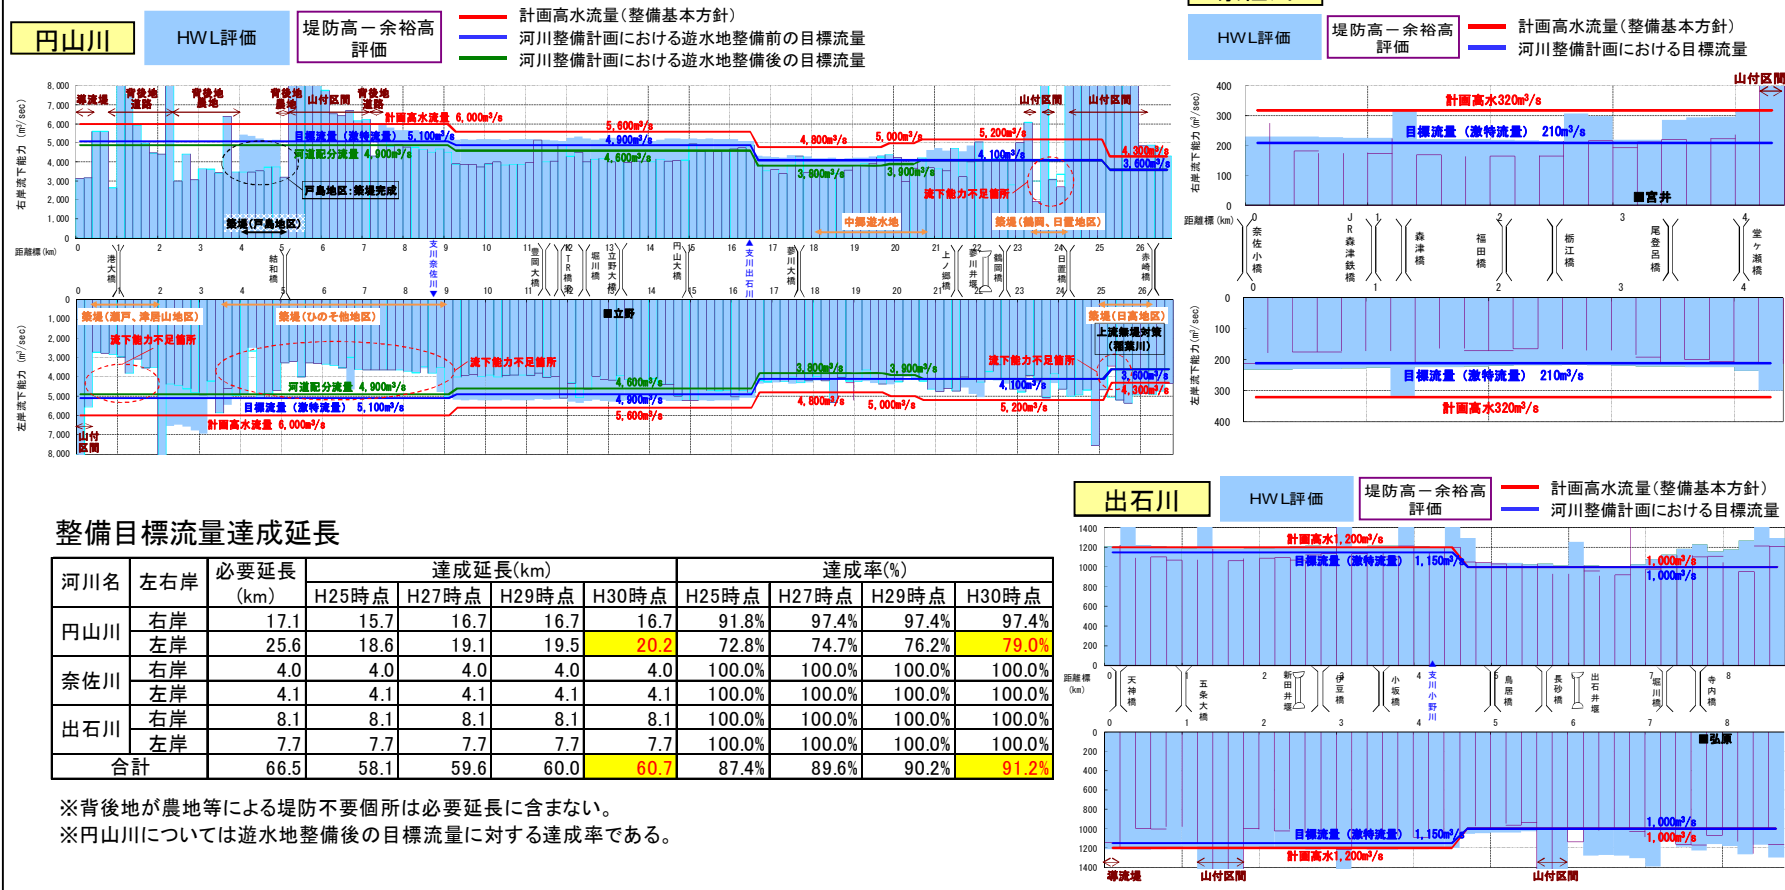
円山川

HWL評価

堤防高－余裕高評価

計画高水流量(整備基本方針)
河川整備計画における遊水地整備前の目標流量
河川整備計画における遊水地整備後の目標流量

右岸流下能力 (m³/sec)

8,000
7,000
6,000
5,000
4,000
3,000
2,000
1,000
0

導流堤 背後地道路 背後地農地 背後地農地 山付区間 背後地道路 山付区間 山付区間

計画高水流量 6,000m³/s
目標流量(激特流量) 5,100m³/s
河道配分流量 4,900m³/s
5,600m³/s
4,900m³/s
4,600m³/s
4,800m³/s
5,000m³/s
5,200m³/s
4,100m³/s
4,300m³/s
3,600m³/s
3,800m³/s
3,900m³/s
戸島地区:築堤完成
流下能力不足箇所
築堤(戸島地区)
中郷遊水地
築堤(鶴岡、日置地区)

距離標(km)
0 1 2 3 4 5 6 7 8 9 10 11 12 13 14 15 16 17 18 19 20 21 22 23 24 25 26
港大橋 結和橋 支川奈佐川 豊岡大橋 JR橋 堀川橋 立野大橋 円山大橋 支川出石川 新川大橋 上ノ郷橋 赤崎橋 鶴岡橋 日置橋 赤崎橋

0
1,000
2,000
3,000
4,000
5,000
6,000
7,000
8,000

左岸流下能力 (m³/sec)

築堤(瀬戸、津居山地区)
築堤(ひのそ他地区)
■立野
築堤(日高地区)
上流築堤対策(稲葉川)
流下能力不足箇所
流下能力不足箇所
流下能力不足箇所
河道配分流量 4,900m³/s
目標流量(激特流量) 5,100m³/s
計画高水流量 6,000m³/s
4,600m³/s
4,900m³/s
5,600m³/s
3,800m³/s
3,900m³/s
4,800m³/s
5,000m³/s
5,200m³/s
4,100m³/s
3,600m³/s
4,300m³/s
山付区間

HWL評価

堤防高－余裕高評価

計画高水流量(整備基本方針)
河川整備計画における目標流量

右岸流下能力 (m³/sec)
400
300
200
100
0
山付区間
計画高水320m³/s
目標流量(激特流量) 210m³/s
■宮井
距離標(km)
0 1 2 3 4
奈佐小橋 JR森津鉄橋 森津橋 福田橋 栃江橋 尾登呂橋 堂ケ瀬橋

0
100
200
300
400
左岸流下能力 (m³/sec)
目標流量(激特流量) 210m³/s
計画高水320m³/s

出石川

HWL評価

堤防高－余裕高評価

計画高水流量(整備基本方針)
河川整備計画における目標流量

1400
1200
1000
800
600
400
200
0
計画高水1,200m³/s
目標流量(激特流量) 1,150m³/s
1,000m³/s
1,000m³/s
距離標(km)
0 1 2 3 4 5 6 7 8
天神橋 五条大橋 新田井堰 伊豆橋 小坂橋 支川小野川 鳥居橋 長砂橋 出石井堰 堀川橋 寺内橋
0
200
400
600
800
1000
1200
1400
■弘原
1,000m³/s
1,000m³/s
目標流量(激特流量) 1,150m³/s
計画高水1,200m³/s
導流堤 山付区間 山付区間

整備目標流量達成延長

| 河川名 | 左右岸 | 必要延長(km) | 達成延長(km) H25時点 | H27時点 | H29時点 | H30時点 | 達成率(%) H25時点 | H27時点 | H29時点 | H30時点 |
|---|---|---|---|---|---|---|---|---|---|---|
| 円山川 | 右岸 | 17.1 | 15.7 | 16.7 | 16.7 | 16.7 | 91.8% | 97.4% | 97.4% | 97.4% |
| | 左岸 | 25.6 | 18.6 | 19.1 | 19.5 | 20.2 | 72.8% | 74.7% | 76.2% | 79.0% |
| 奈佐川 | 右岸 | 4.0 | 4.0 | 4.0 | 4.0 | 4.0 | 100.0% | 100.0% | 100.0% | 100.0% |
| | 左岸 | 4.1 | 4.1 | 4.1 | 4.1 | 4.1 | 100.0% | 100.0% | 100.0% | 100.0% |
| 出石川 | 右岸 | 8.1 | 8.1 | 8.1 | 8.1 | 8.1 | 100.0% | 100.0% | 100.0% | 100.0% |
| | 左岸 | 7.7 | 7.7 | 7.7 | 7.7 | 7.7 | 100.0% | 100.0% | 100.0% | 100.0% |
| 合計 | | 66.5 | 58.1 | 59.6 | 60.0 | 60.7 | 87.4% | 89.6% | 90.2% | 91.2% |

※背後地が農地等による堤防不要個所は必要延長に含まない。
※円山川については遊水地整備後の目標流量に対する達成率である。